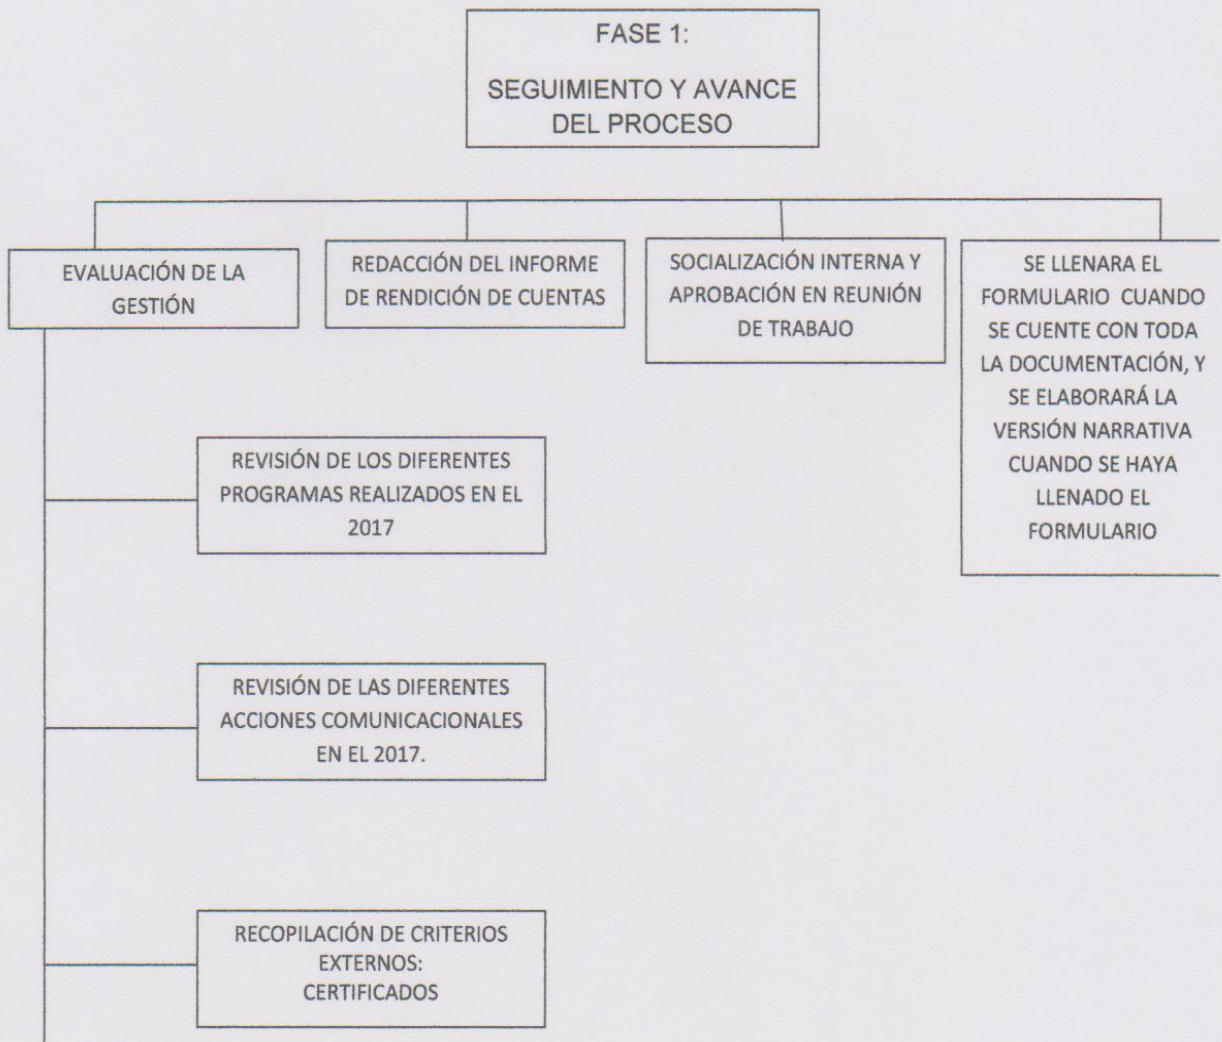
FASE 1:

SEGUIMIENTO Y AVANCE DEL PROCESO

EVALUACIÓN DE LA GESTIÓN

REDACCIÓN DEL INFORME DE RENDICIÓN DE CUENTAS

SOCIALIZACIÓN INTERNA Y APROBACIÓN EN REUNIÓN DE TRABAJO

SE LLENARA EL FORMULARIO CUANDO SE CUENTE CON TODA LA DOCUMENTACIÓN, Y SE ELABORARÁ LA VERSIÓN NARRATIVA CUANDO SE HAYA LLENADO EL FORMULARIO

REVISIÓN DE LOS DIFERENTES PROGRAMAS REALIZADOS EN EL 2017

REVISIÓN DE LAS DIFERENTES ACCIONES COMUNICACIONALES EN EL 2017.

RECOPILACIÓN DE CRITERIOS EXTERNOS: CERTIFICADOS